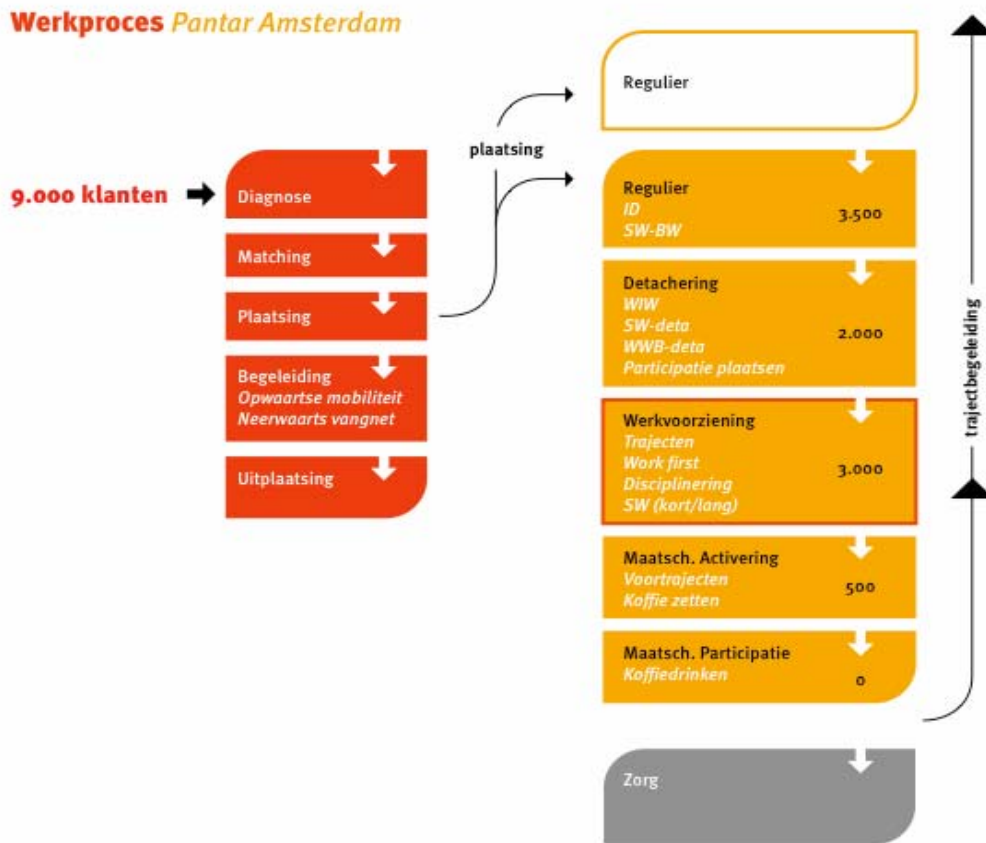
Werkproces Pantar Amsterdam

9.000 klanten

Diagnose

Matching

Plaatsing

Begeleiding
Opwaartse mobiliteit
Neerwaarts vangnet

Uitplaatsing

plaatsing

Regulier

Regulier
ID
SW-BW
3.500

Detachering
WIW
SW-deta
WWB-deta
Participatie plaatsen
2.000

Werkvoorziening
Trajecten
Work first
Disciplinering
SW (kort/lang)
3.000

Maatsch. Activering
Voortrajecten
Koffie zetten
500

Maatsch. Participatie
Koffiedrinken
0

Zorg

trajectbegeleiding